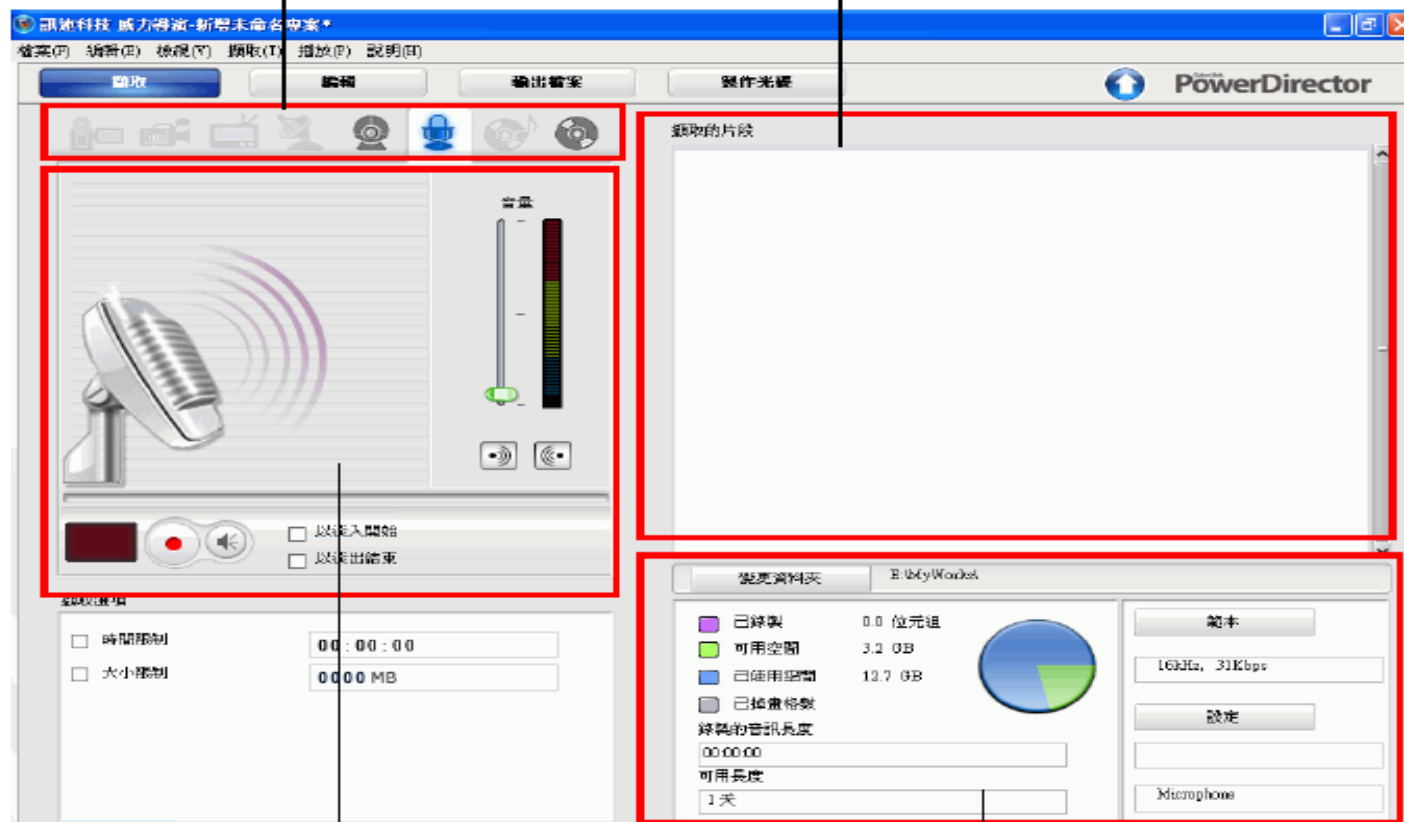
訊連科技 威力導演-新增未命名專案*

檔案(F) 編輯(E) 檢視(V) 擷取(T) 播放(P) 說明(H)

擷取 編輯 輸出檔案 製作光碟

PowerDirector

擷取的片段

音量

以淡入開始
以淡出結束

擷取選項

時間限制 00 : 00 : 00
大小限制 0000 MB

變更資料夾 E:\MyWorks\

已錄製 0.0 位元組
可用空間 3.2 GB
已使用空間 12.7 GB
已掉畫格數

錄製的音訊長度
00:00:00
可用長度
1天

範本
16kHz, 31Kbps
設定

Microphone